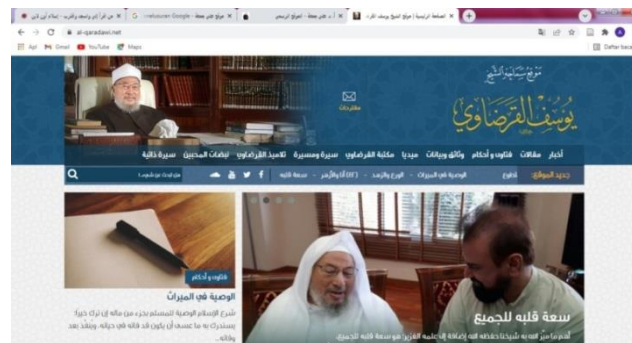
الصفحة الرئيسية | موقع الشيخ يوسف القرضاوي
أ. د. علي محيي الدين القره داغي
موقع علي جمعة
alqaradawi.net
al-qaradawi.net
Apl Gmail YouTube Maps
Daftar baca
موقع سماحة الشيخ
يوسف القرضاوي
مقالات
أخبار مقالات فتاوى و أحكام وثائق وبيانات ميديا مكتبة القرضاوي سيرة ومسيرة تلاميذ القرضاوي بيانات المحبين سيرة ذاتية
جديد الموقع: الوصية في الميراث - الورع والزهد - سعة قلبه
فتاوى و أحكام
الوصية في الميراث
شرع الإسلام الوصية للمسلم بجزء من ماله إن ترك خيرا، يستدرك به ما عسى أن يكون قد فاته في حياته، ويتفقد بعد وفاته...
سعة قلبه للجميع
لقد من الله به شيخنا حفظه الله إضافة إلى علمه الغزير، هو سعة قلبه للجميع.